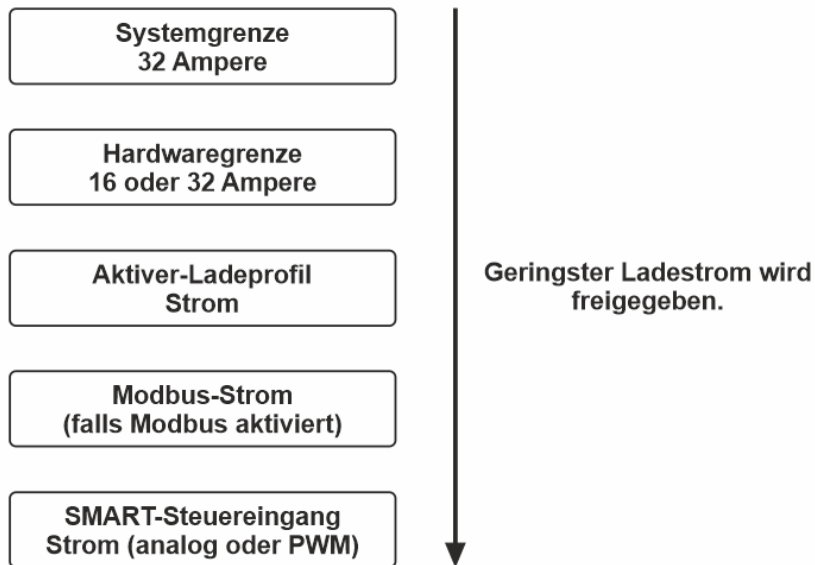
Systemgrenze
32 Ampere

Hardwaregrenze
16 oder 32 Ampere

Aktiver-Ladeprofil
Strom

Modbus-Strom
(falls Modbus aktiviert)

SMART-Steuereingang
Strom (analog oder PWM)

Geringster Ladestrom wird freigegeben.